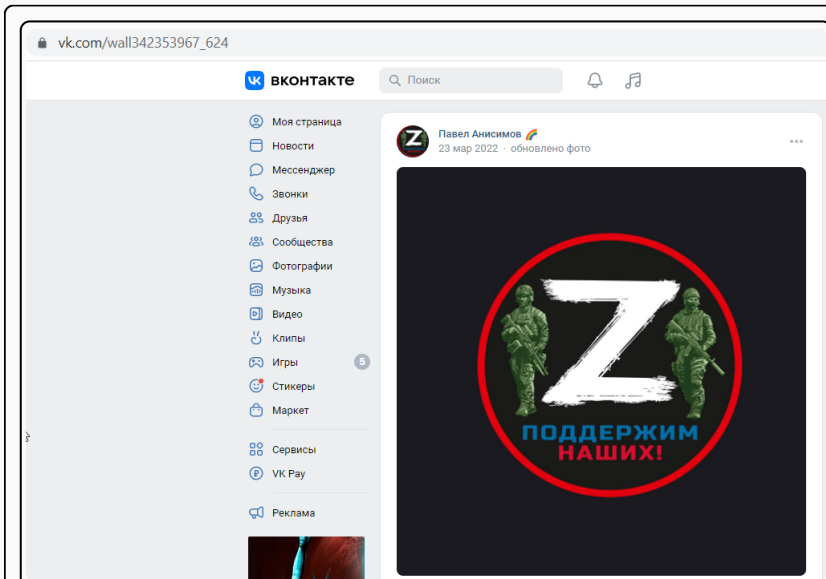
vk.com/wall342353967_624

вконтакте

Поиск

Моя страница
Новости
Мессенджер
Звонки
Друзья
Сообщества
Фотографии
Музыка
Видео
Клипы
Игры 5
Стикеры
Маркет
Сервисы
VK Pay
Реклама

Павел Анисимов
23 мар 2022 · обновлено фото

Z

ПОДДЕРЖИМ
НАШИХ!